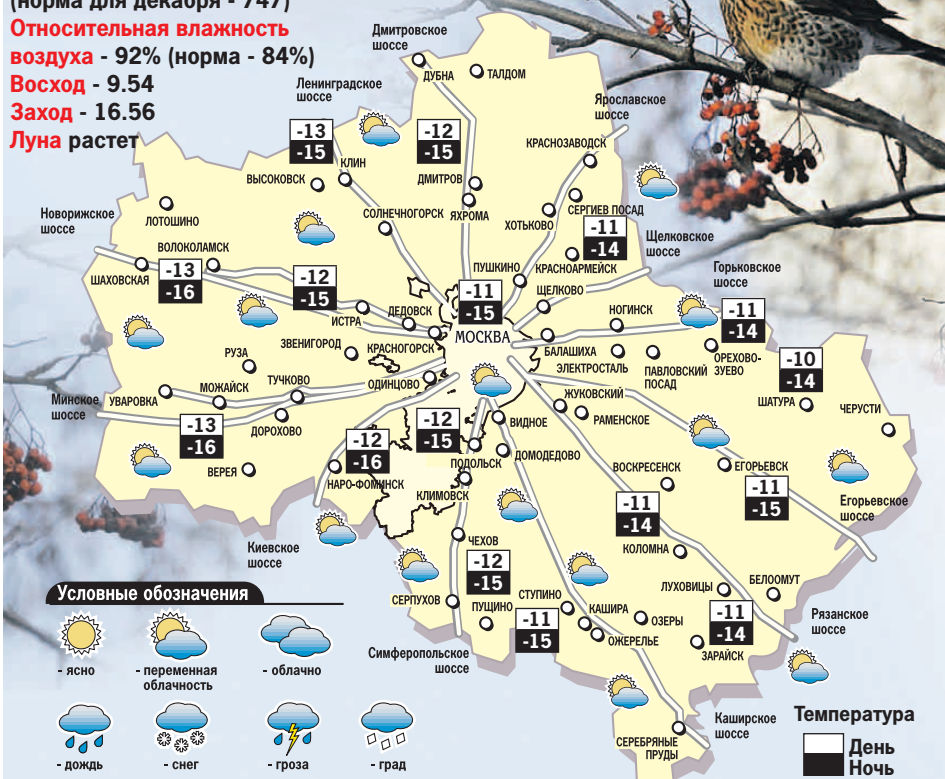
(норма для декабря - 747)
Относительная влажность воздуха - 92% (норма - 84%)
Восход - 9.54
Заход - 16.56
Луна растет

Дмитровское шоссе
Ленинградское шоссе
ДУБНА
ТАЛДОМ
Ярославское шоссе
-13
-15
-12
-15
КРАСНОЗАВОДСК
КЛИН
ДМИТРОВ
ВЫСОКОВСК
СЕРГИЕВ ПОСАД
Новорижское шоссе
СОЛНЕЧНОГОРСК
ЯХРОМА
ХОТЬКОВО
-11
-14
ЛОТОШИНО
Щелковское шоссе
ВОЛОКОЛАМСК
ПУШКИНО
КРАСНОАРМЕЙСК
ШАХОВСКАЯ
-13
-16
-12
-15
-11
-15
Горьковское шоссе
ЩЕЛКОВО
ИСТРА
ДЕДОВСК
НОГИНСК
-11
-14
МОСКВА
ЗВЕНИГОРОД
КРАСНОГОРСК
БАЛАШИХА
ОРЕХОВО-ЗУЕВО
-10
-14
РУЗА
ЭЛЕКТРОСТАЛЬ
ПАВЛОВСКИЙ ПОСАД
Минское шоссе
МОЖАЙСК
ТУЧКОВО
ОДИНЦОВО
ЖУКОВСКИЙ
ШАТУРА
ЧЕРУСТИ
УВАРОВКА
РАМЕНСКОЕ
-13
-16
ДОРОХОВО
-12
-15
ВИДНОЕ
-12
-16
ВЕРЕЯ
ПОДОЛЬСК
ДОМОДЕДОВО
ВОСКРЕСЕНСК
ЕГОРЬЕВСК
НАРО-ФОМИНСК
-11
-15
Егорьевское шоссе
КЛИМОВСК
-11
-14
Киевское шоссе
ЧЕХОВ
КОЛОМНА
-12
-15
Условные обозначения
ЛУХОВИЦЫ
БЕЛООМУТ
СЕРПУХОВ
СТУПИНО
Рязанское шоссе
ПУЩИНО
-11
-15
КАШИРА
ОЗЕРЫ
-11
-14
ОЖЕРЕЛЬЕ
- ясно
- переменная облачность
- облачно
Симферопольское шоссе
ЗАРАЙСК
Каширское шоссе
Температура
- дождь
- снег
- гроза
- град
СЕРЕБРЯНЫЕ ПРУДЫ
День
Ночь